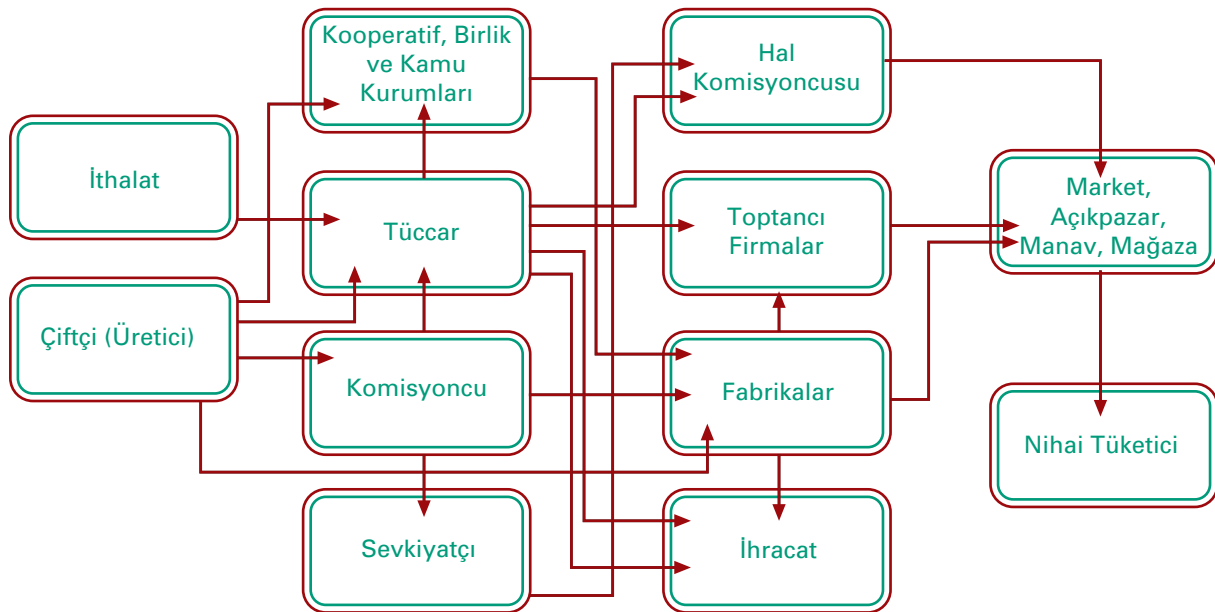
Kooperatif, Birlik ve Kamu Kurumları

Hal Komisyoncusu

İthalat

Tüccar

Toptancı Firmalar

Market, Açıkpazar, Manav, Mağaza

Çiftçi (Üretici)

Komisyoncu

Fabrikalar

Nihai Tüketici

Sevkiyatçı

İhracat